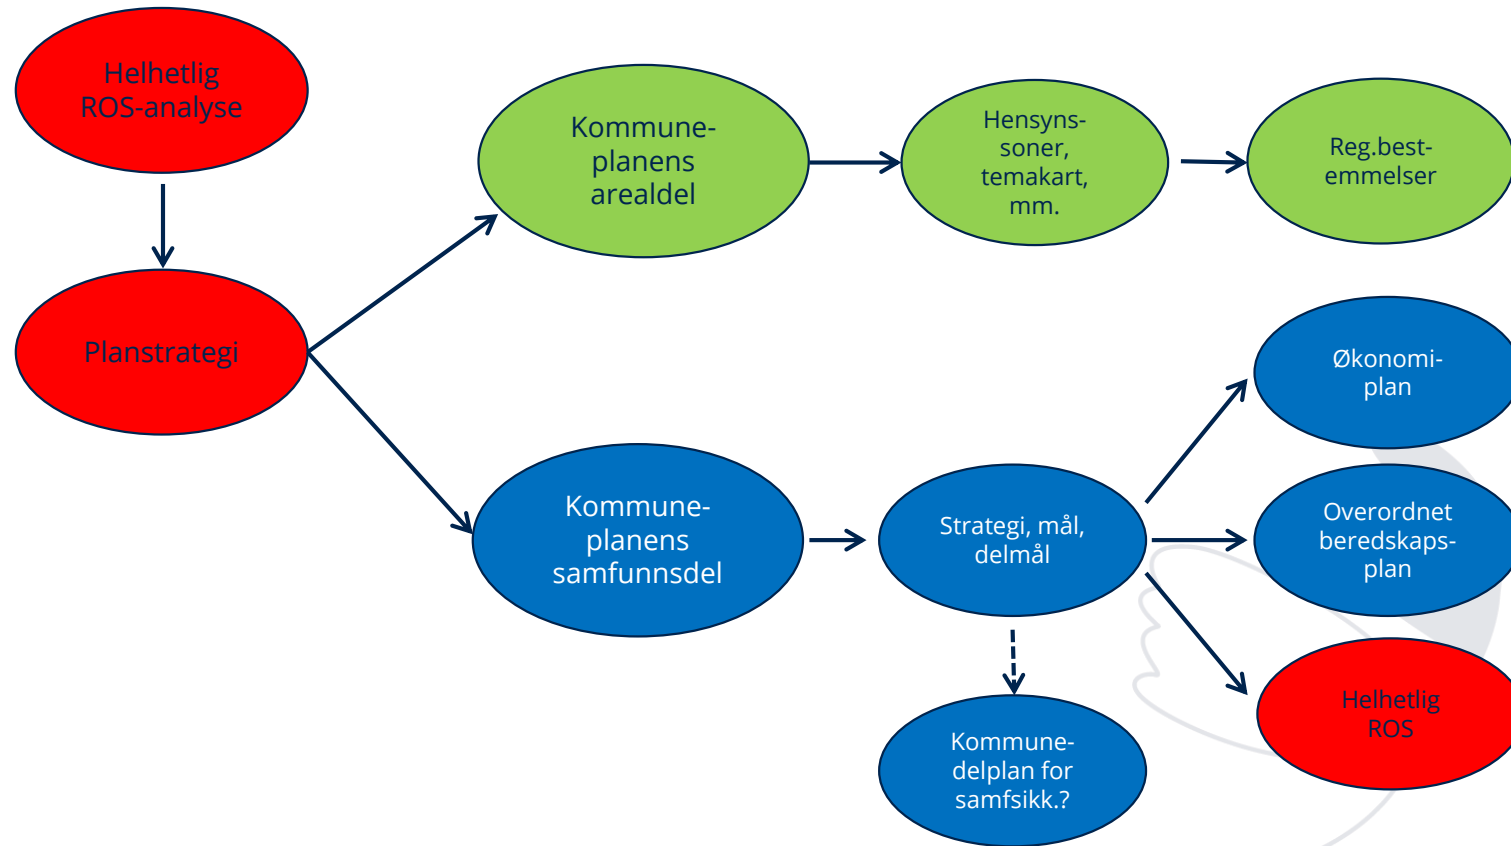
Helhetlig ROS-analyse

Planstrategi

Kommune-planens arealdel

Hensyns-soner, temakart, mm.

Reg.best-emmelser

Kommune-planens samfunnsdel

Strategi, mål, delmål

Økonomi-plan

Overordnet beredskaps-plan

Helhetlig ROS

Kommune-delplan for samfsikk.?